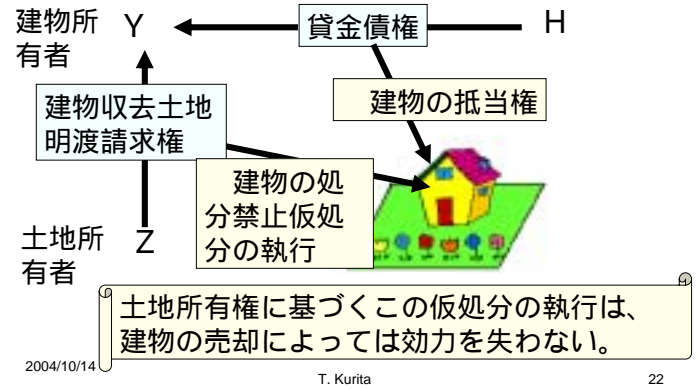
建物所有者 Y

貸金債権

H

建物収去土地明渡請求権

建物の抵当権

建物の処分禁止仮処分の執行

土地所有者 Z

土地所有権に基づくこの仮処分の執行は、建物の売却によっては効力を失わない。

2004/10/14

T. Kurita

22